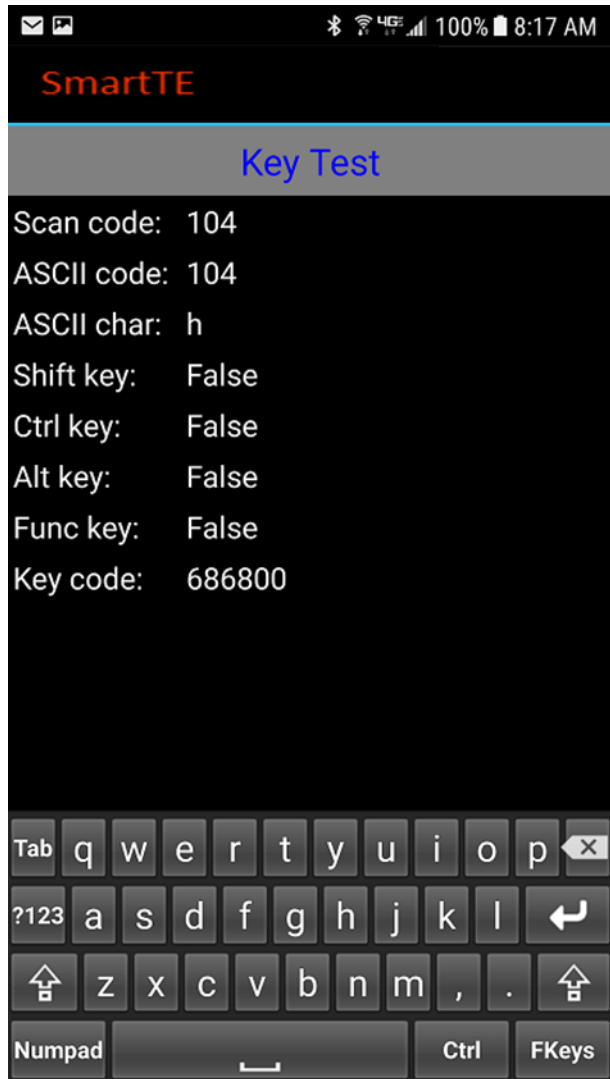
4G 100% 8:17 AM

SmartTE

Key Test

Scan code: 104
ASCII code: 104
ASCII char: h
Shift key: False
Ctrl key: False
Alt key: False
Func key: False
Key code: 686800

Tab q w e r t y u i o p
?123 a s d f g h j k l
z x c v b n m , .
Numpad Ctrl FKeys